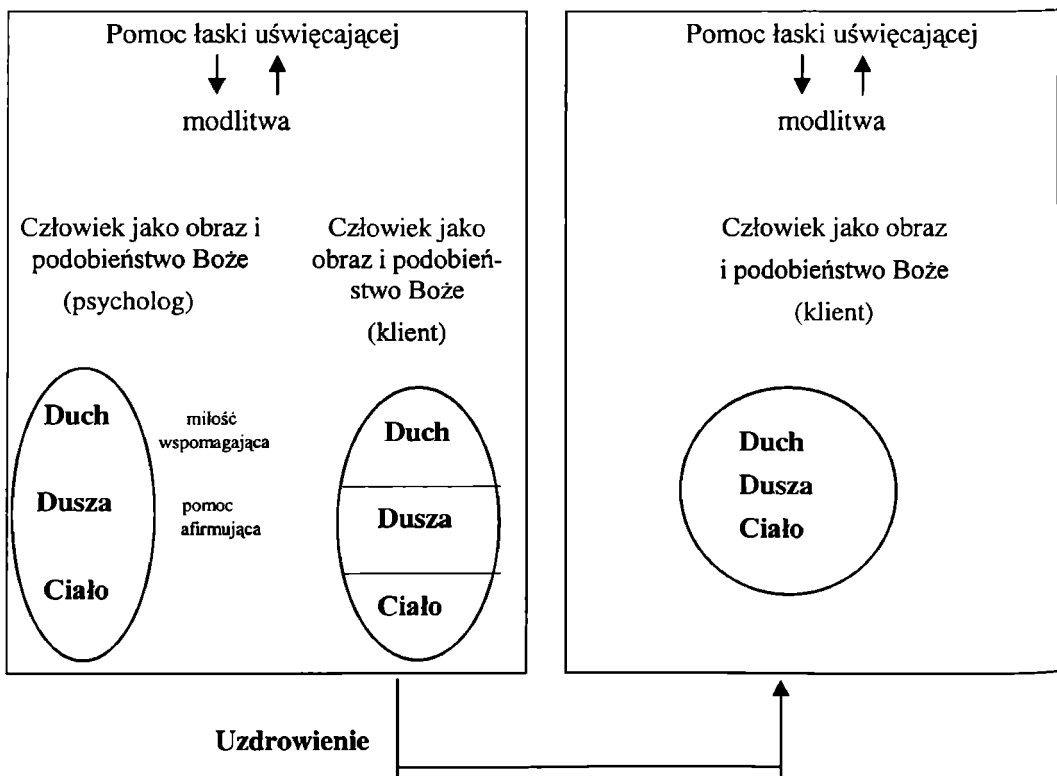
Pomoc łaski uświęcającej

modlitwa

Człowiek jako obraz i podobieństwo Boże

(psycholog)

Człowiek jako obraz i podobieństwo Boże

(klient)

Duch

Dusza

Ciało

miłość wspomagająca

pomoc afirmująca

Duch

Dusza

Ciało

Pomoc łaski uświęcającej

modlitwa

Człowiek jako obraz i podobieństwo Boże

(klient)

Duch

Dusza

Ciało

Uzdrowienie